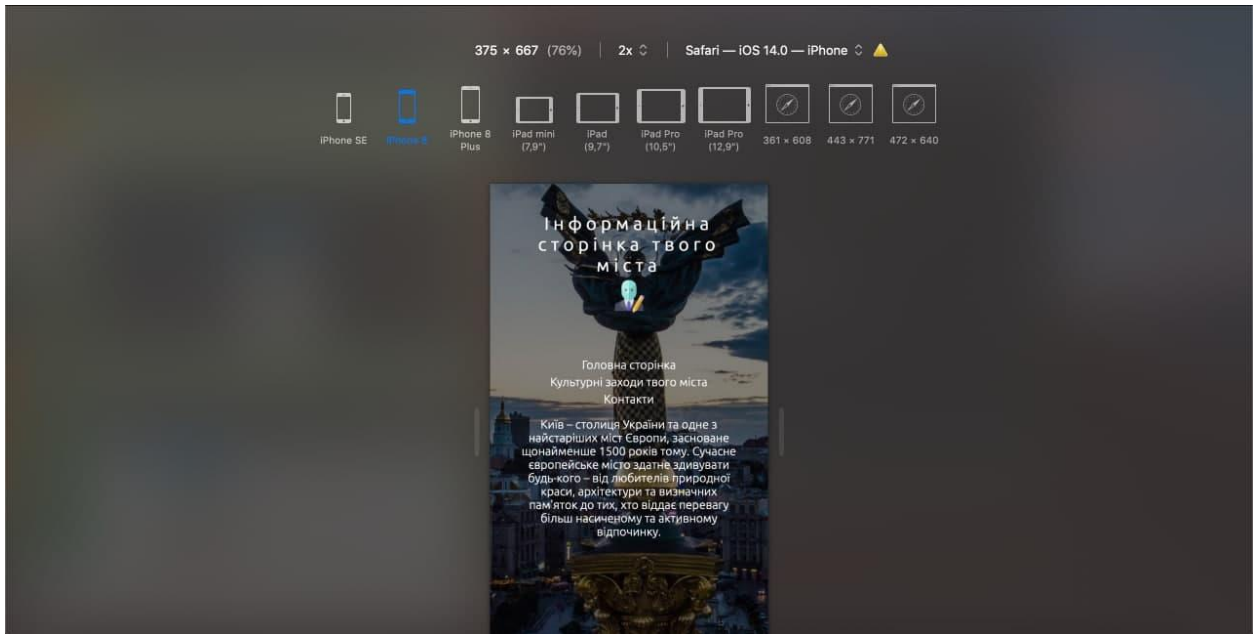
375 × 667 (76%) | 2x | Safari — iOS 14.0 — iPhone

iPhone SE iPhone 8 iPhone 8 Plus iPad mini (7,9") iPad (9,7") iPad Pro (10,5") iPad Pro (12,9") 361 × 608 443 × 771 472 × 640

Інформаційна сторінка твого міста

Головна сторінка
Культурні заходи твого міста
Контакти

Київ – столиця України та одне з найстаріших міст Європи, засноване щонайменше 1500 років тому. Сучасне європейське місто здатне здивувати будь-кого – від любителів природної краси, архітектури та визначних пам'яток до тих, хто віддає перевагу більш насиченому та активному відпочинку.